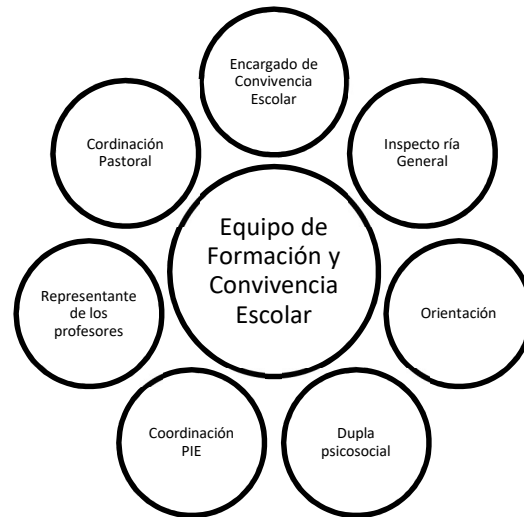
Equipo de Formación y Convivencia Escolar

Encargado de Convivencia Escolar

Inspecto ría General

Orientación

Dupla psicosocial

Coordinación PIE

Representante de los profesores

Cordinación Pastoral